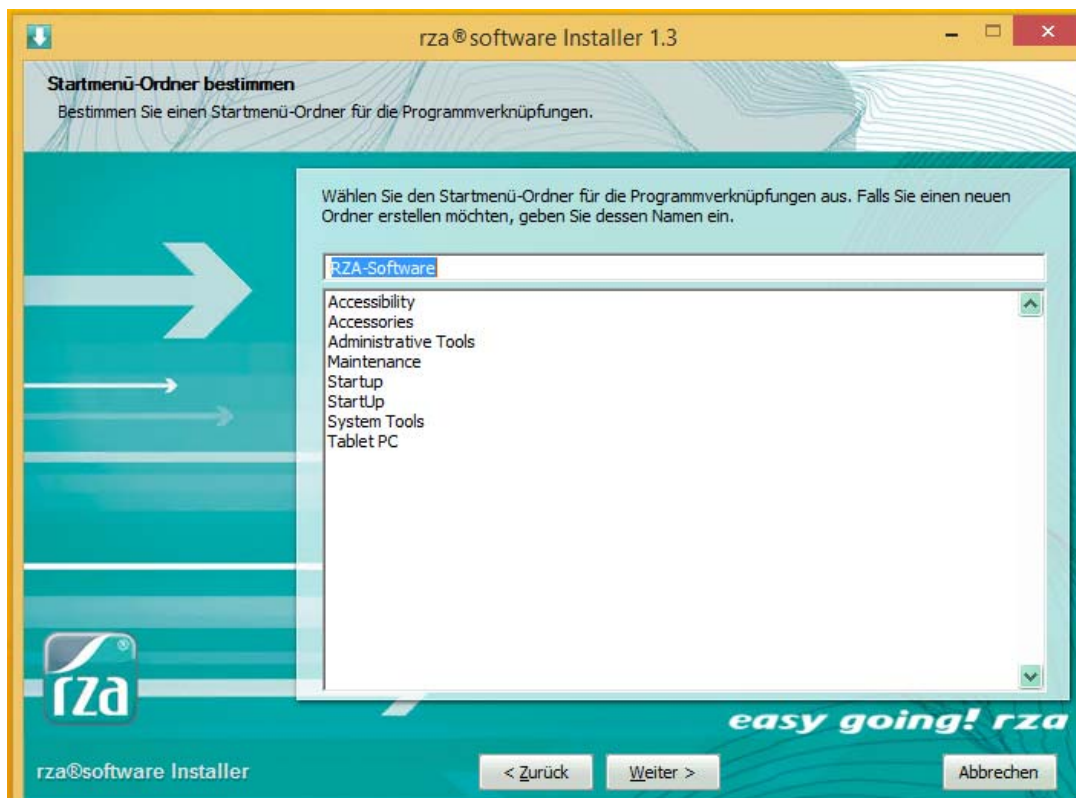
rza®software Installer 1.3

Startmenü-Ordner bestimmen
Bestimmen Sie einen Startmenü-Ordner für die Programmverknüpfungen.

Wählen Sie den Startmenü-Ordner für die Programmverknüpfungen aus. Falls Sie einen neuen Ordner erstellen möchten, geben Sie dessen Namen ein.

RZA-Software

Accessibility
Accessories
Administrative Tools
Maintenance
Startup
StartUp
System Tools
Tablet PC

rza

easy going! rza

rza®software Installer

< Zurück

Weiter >

Abbrechen